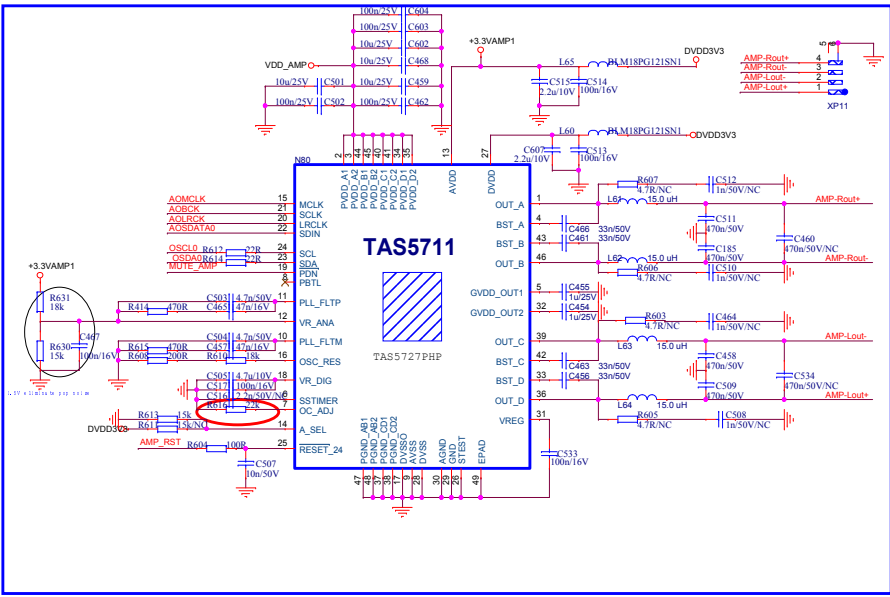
100n/25V C604
100n/25V C603
10u/25V C602
VDD_AMP
100n/25V C468
10u/25V C501
10u/25V C459
100n/25V C502
100n/25V C462
+3.3VAMP1
L65
LM18PG121SN1
DVDD3V3
C515
2.2u/10V
C514
100n/16V
L60
LM18PG121SN1
DVDD3V3
C607
2.2u/10V
C513
100n/16V
AMP-Rout+
AMP-Rout-
AMP-Lout-
AMP-Lout+
5
4
3
2
1
XP11
N80
2 3 44 45 41 40 36 35
PVDD_A1 PVDD_A2 PVDD_B1 PVDD_B2 PVDD_C1 PVDD_C2 PVDD_D1 PVDD_D2
13 AVDD
27 DVDD
AOMCLK
AOBCK
AOLRCK
AOSDATA0
15 MCLK
20 SCLK
21 LRCLK
22 SDIN
TAS5711
OSCL0
OSDA0
MUTE_AMP
R612 22R
R614 22R
24 SCL
23 SDA
19 PDN
8 PBTL
+3.3VAMP1
R631
18k
R630
15k
C467
100n/16V
1.5V eliminate pop noise
R414 470R
C503 4.7n/50V
C465 47n/16V
11 PLL_FLTP
10 VR_ANA
R615 470R
R608 200R
C457 47n/16V
C456 4.7n/50V
R610 18k
12 PLL_FLTM
18 OSC_RES
C505 4.7u/10V
C517 100n/16V
C516 2.2n/50V/NC
R616 22k
16 VR_DIG
17 SSTIMER
7 OC_ADJ
R613 15k
R61 15k/NC
DVDD3V3
14 A_SEL
AMP_RST
R604 100R
25 RESET_24
C507
10n/50V
TAS5727PHP
PGND_AB1 PGND_AB2 PGND_CD1 PGND_CD2 DVSSO DVSS AVSS AGND GND STEST EPAD
47 48 37 38 9 28 30 29 26 49
1 OUT_A
4 BST_A
43 BST_B
46 OUT_B
5 GVDD_OUT1
32 GVDD_OUT2
39 OUT_C
42 BST_C
33 BST_D
36 OUT_D
31 VREG
C533
100n/16V
R607
4.7R/NC
C512
1n/50V/NC
L61 15.0 uH
C466 33n/50V
C461 33n/50V
C511
470n/50V
C185
470n/50V
C460
470n/50V/NC
AMP-Rout+
L62 15.0 uH
R606 4.7R/NC
C510 1n/50V/NC
AMP-Rout-
C455 1u/25V
C454 1u/25V
R603 4.7R/NC
C464 1n/50V/NC
L63 15.0 uH
AMP-Lout-
C463 33n/50V
C456 33n/50V
C458 470n/50V
C509 470n/50V
C534 470n/50V/NC
L64 15.0 uH
AMP-Lout+
R605 4.7R/NC
C508 1n/50V/NC